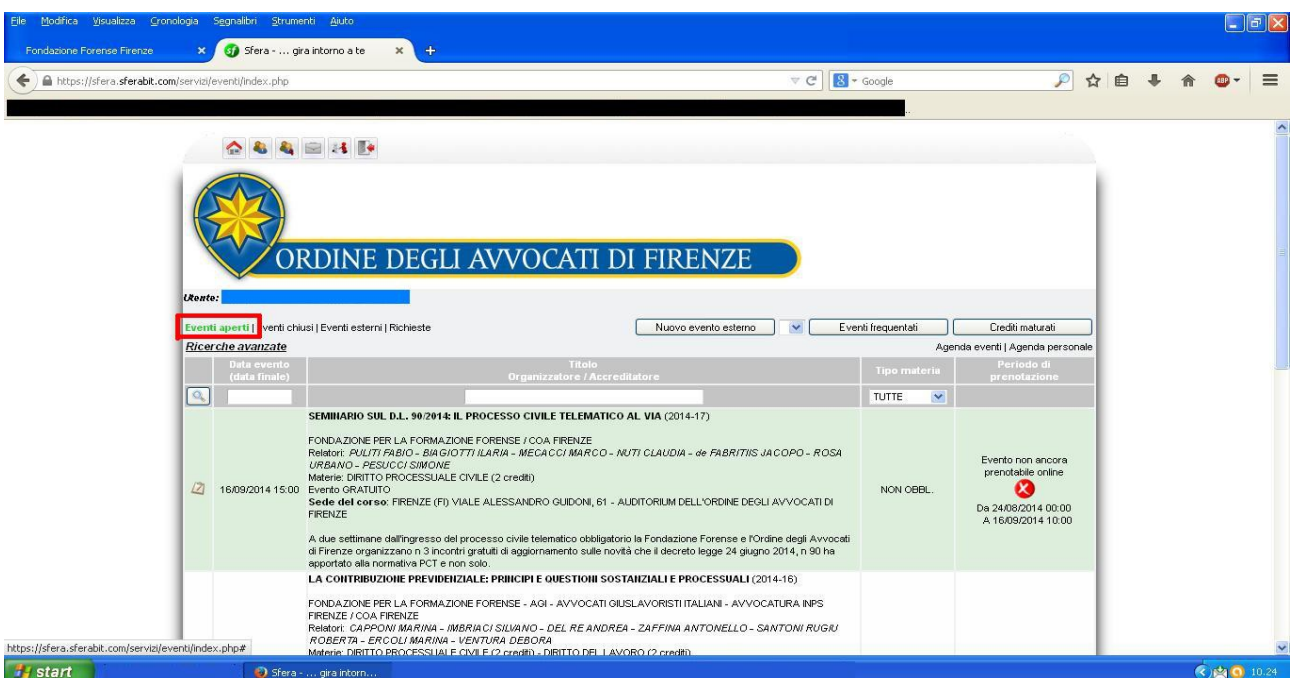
File Modifica Visualizza Cronologia Segnalibri Strumenti Aiuto

Fondazione Forense Firenze × Sfera - ... gira intorno a te × +

https://sfera.sferabit.com/servizi/eventi/index.php

Google

ORDINE DEGLI AVVOCATI DI FIRENZE

Utente:

Eventi aperti | Eventi chiusi | Eventi esterni | Richieste

Nuovo evento esterno | Eventi frequentati | Crediti maturati

Ricerche avanzate

Agenda eventi | Agenda personale

| | Data evento (data finale) | Titolo Organizzatore / Accreditatore | Tipo materia | Periodo di prenotazione |
|---|---|---|---|---|
| | | | TUTTE | |
| | 16/09/2014 15:00 | SEMINARIO SUL D.L. 90/2014: IL PROCESSO CIVILE TELEMATICO AL VIA (2014-17)<br><br>FONDAZIONE PER LA FORMAZIONE FORENSE / COA FIRENZE<br>Relatori: PULITI FABIO - BIAGIOTTI ILARIA - MECACCI MARCO - NUTI CLAUDIA - de FABRITIIS JACOPO - ROSA URBANO - PESUCCI SIMONE<br>Materie: DIRITTO PROCESSUALE CIVILE (2 crediti)<br>Evento GRATUITO<br>Sede del corso: FIRENZE (FI) VIALE ALESSANDRO GUIDONI, 61 - AUDITORIUM DELL'ORDINE DEGLI AVVOCATI DI FIRENZE<br><br>A due settimane dall'ingresso del processo civile telematico obbligatorio la Fondazione Forense e l'Ordine degli Avvocati di Firenze organizzano n 3 incontri gratuiti di aggiornamento sulle novità che il decreto legge 24 giugno 2014, n 90 ha apportato alla normativa PCT e non solo. | NON OBBL. | Evento non ancora prenotabile online<br>Da 24/08/2014 00:00<br>A 16/09/2014 10:00 |
| | | LA CONTRIBUZIONE PREVIDENZIALE: PRINCIPI E QUESTIONI SOSTANZIALI E PROCESSUALI (2014-16)<br><br>FONDAZIONE PER LA FORMAZIONE FORENSE - AGI - AVVOCATI GIUSLAVORISTI ITALIANI - AVVOCATURA INPS FIRENZE / COA FIRENZE<br>Relatori: CAPPONI MARINA - IMBRIACI SILVANO - DEL RE ANDREA - ZAFFINA ANTONELLO - SANTONI RUGIU ROBERTA - ERCOLI MARINA - VENTURA DEBORA<br>Materie: DIRITTO PROCESSUALE CIVILE (2 crediti) - DIRITTO DEL LAVORO (2 crediti) | | |

https://sfera.sferabit.com/servizi/eventi/index.php#

start | Sfera - ... gira intorn... | 10.24